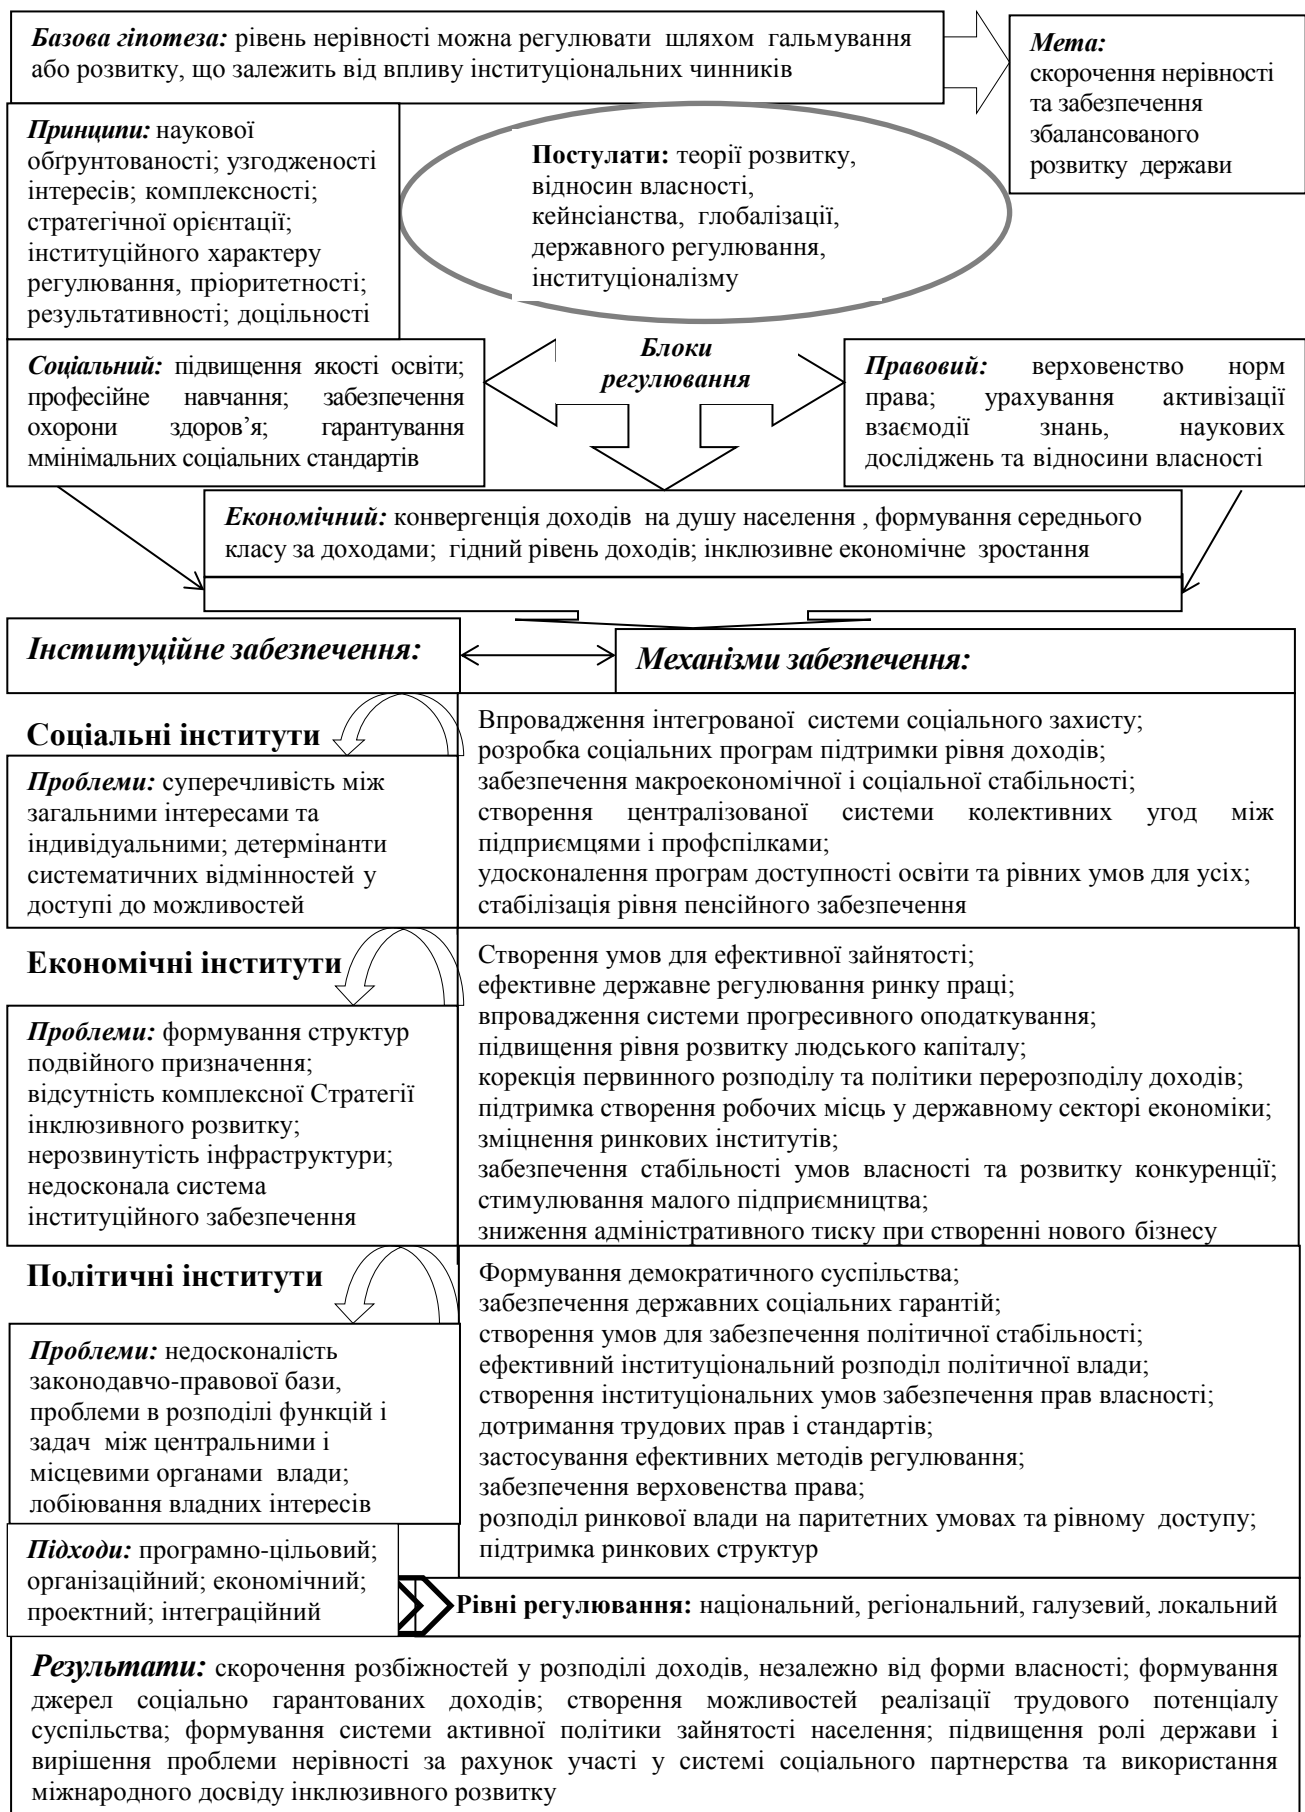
*Базова гіпотеза:* рівень нерівності можна регулювати шляхом гальмування або розвитку, що залежить від впливу інституціональних чинників

*Мета:* скорочення нерівності та забезпечення збалансованого розвитку держави

*Принципи:* наукової обгрунтованості; узгодженості інтересів; комплексності; стратегічної орієнтації; інституційного характеру регулювання, пріоритетності; результативності; доцільності

**Постулати:** теорії розвитку, відносин власності, кейнсіанства, глобалізації, державного регулювання, інституціоналізму

*Соціальний:* підвищення якості освіти; професійне навчання; забезпечення охорони здоров'я; гарантування ммінімальних соціальних стандартів

*Блоки регулювання*

*Правовий:* верховенство норм права; урахування активізації взаємодії знань, наукових досліджень та відносини власності

*Економічний:* конвергенція доходів на душу населення , формування середнього класу за доходами; гідний рівень доходів; інклюзивне економічне зростання

*Інституційне забезпечення:*

*Механізми забезпечення:*

**Соціальні інститути**

*Проблеми:* суперечливість між загальними інтересами та індивідуальними; детермінанти систематичних відмінностей у доступі до можливостей

Впровадження інтегрованої системи соціального захисту; розробка соціальних програм підтримки рівня доходів; забезпечення макроекономічної і соціальної стабільності; створення централізованої системи колективних угод між підприємцями і профспілками; удосконалення програм доступності освіти та рівних умов для усіх; стабілізація рівня пенсійного забезпечення

**Економічні інститути**

*Проблеми:* формування структур подвійного призначення; відсутність комплексної Стратегії інклюзивного розвитку; нерозвинутість інфраструктури; недосконала система інституційного забезпечення

Створення умов для ефективної зайнятості; ефективне державне регулювання ринку праці; впровадження системи прогресивного оподаткування; підвищення рівня розвитку людського капіталу; корекція первинного розподілу та політики перерозподілу доходів; підтримка створення робочих місць у державному секторі економіки; зміцнення ринкових інститутів; забезпечення стабільності умов власності та розвитку конкуренції; стимулювання малого підприємництва; зниження адміністративного тиску при створенні нового бізнесу

**Політичні інститути**

*Проблеми:* недосконаліcть законодавчо-правової бази, проблеми в розподілі функцій і задач між центральними і місцевими органами влади; лобіювання владних інтересів

Формування демократичного суспільства; забезпечення державних соціальних гарантій; створення умов для забезпечення політичної стабільності; ефективний інституціональний розподіл політичної влади; створення інституціональних умов забезпечення прав власності; дотримання трудових прав і стандартів; застосування ефективних методів регулювання; забезпечення верховенства права; розподіл ринкової влади на паритетних умовах та рівному доступу; підтримка ринкових структур

*Підходи:* програмно-цільовий; організаційний; економічний; проектний; інтеграційний

**Рівні регулювання:** національний, регіональний, галузевий, локальний

*Результати:* скорочення розбіжностей у розподілі доходів, незалежно від форми власності; формування джерел соціально гарантованих доходів; створення можливостей реалізації трудового потенціалу суспільства; формування системи активної політики зайнятості населення; підвищення ролі держави і вирішення проблеми нерівності за рахунок участі у системі соціального партнерства та використання міжнародного досвіду інклюзивного розвитку